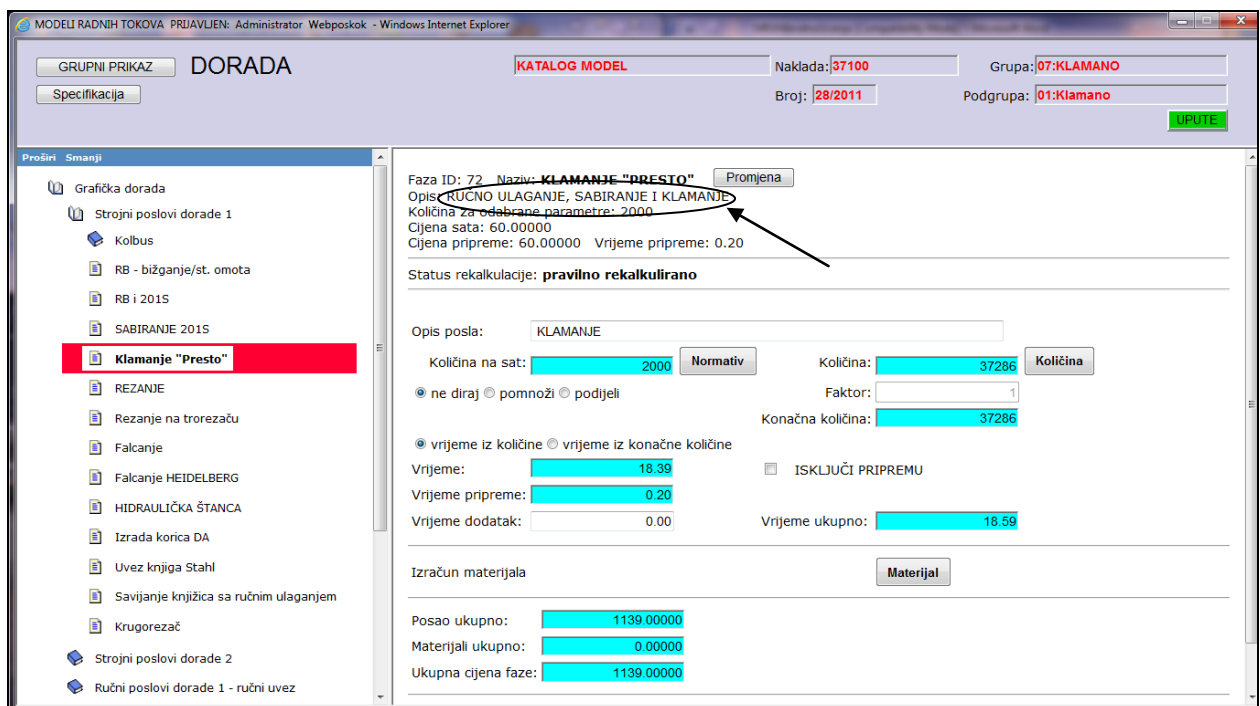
MODELI RADNIH TOKOVA PRIJAVLJEN: Administrator Webposkok - Windows Internet Explorer

GRUPNI PRIKAZ
DORADA
Specifikacija

KATALOG MODEL
Naklada: 37100
Grupa: 07:KLAMANO
Broj: 28/2011
Podgrupa: 01:Klamano
UPUTE

Proširi Smanji

Grafička dorada
Strojni poslovi dorade 1
Kolbus
RB - bižganje/st. omota
RB i 201S
SABIRANJE 201S
Klamanje "Presto"
REZANJE
Rezanje na trorezaču
Falcanje
Falcanje HEIDELBERG
HIDRAULIČKA ŠTANCA
Izrada korica DA
Uvez knjiga Stahl
Savijanje knjižica sa ručnim ulaganjem
Krugorezač
Strojni poslovi dorade 2
Ručni poslovi dorade 1 - ručni uvez

Faza ID: 72 Naziv: KLAMANJE "PRESTO"
Promjena
Opis: RUČNO ULAGANJE, SABIRANJE I KLAMANJE
Količina za odabrane parametre: 2000
Cijena sata: 60.00000
Cijena pripreme: 60.00000 Vrijeme pripreme: 0.20

Status rekalkulacije: pravilno rekalkulirano

Opis posla: KLAMANJE
Količina na sat: 2000
Normativ
Količina: 37286
Količina
ne diraj pomnoži podijeli
Faktor: 1
Konačna količina: 37286
vrijeme iz količine vrijeme iz konačne količine
Vrijeme: 18.39
ISKLJUČI PRIPREMU
Vrijeme pripreme: 0.20
Vrijeme dodatak: 0.00
Vrijeme ukupno: 18.59

Izračun materijala
Materijal

Posao ukupno: 1139.00000
Materijali ukupno: 0.00000
Ukupna cijena faze: 1139.00000